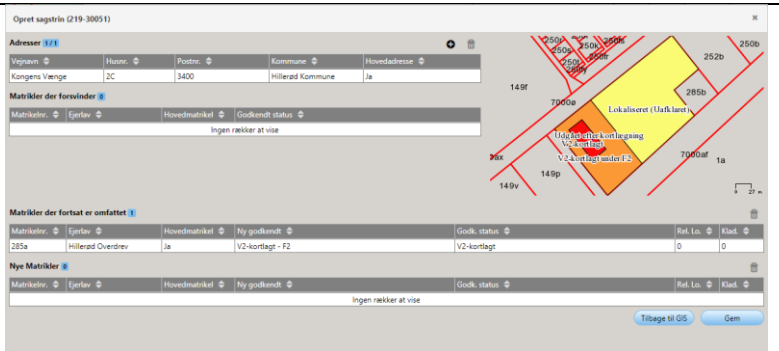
Opret sagstrin (219-30051)

×

Adresser 1 / 1

| Vejnavn | Husnr. | Postnr. | Kommune | Hovedadresse |
|---|---|---|---|---|
| Kongens Vænge | 2C | 3400 | Hillerød Kommune | Ja |

Matrikler der forsvinder 0

| Matrikelnr. | Ejerlav | Hovedmatrikel | Godkendt status |
|---|---|---|---|
| Ingen rækker at vise | | | |

250i 250k 250b 250c 250f 250h 250g 252b 149f 285b 7000e Lokaliseret (Uafklaret) Udgået efter kortlægning V2-kortlagt V2-kortlagt under F2 7000af 1a ax 149p 149v 27 m

Matrikler der fortsat er omfattet 1

| Matrikelnr. | Ejerlav | Hovedmatrikel | Ny godkendt | Godk. status | Rel. Lo. | Klad. |
|---|---|---|---|---|---|---|
| 285a | Hillerød Overdrev | Ja | V2-kortlagt - F2 | V2-kortlagt | 0 | 0 |

Nye Matrikler 0

| Matrikelnr. | Ejerlav | Hovedmatrikel | Ny godkendt | Godk. status | Rel. Lo. | Klad. |
|---|---|---|---|---|---|---|
| Ingen rækker at vise | | | | | | |

Tilbage til GIS
Gem